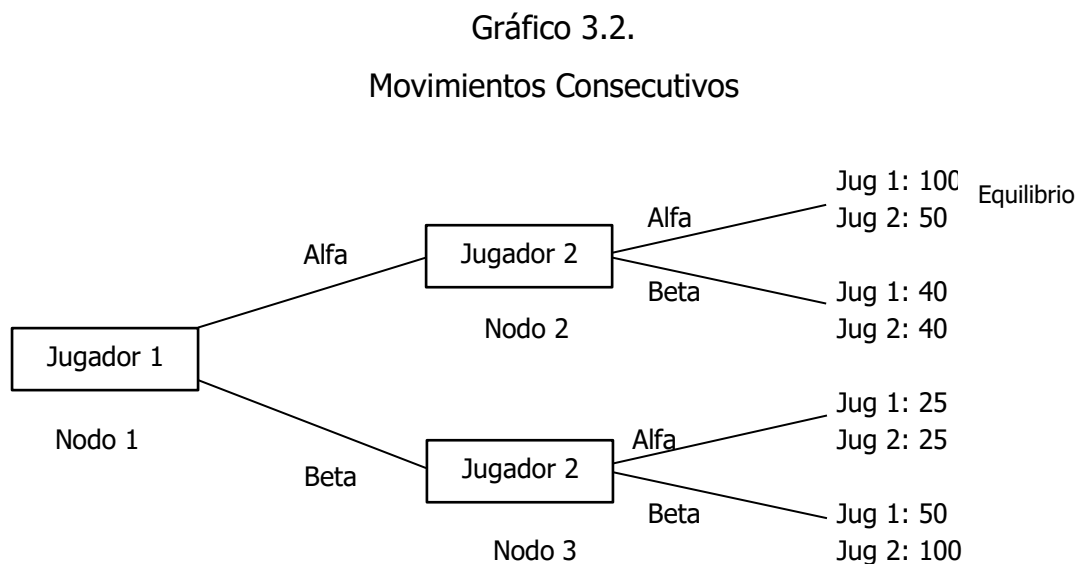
Gráfico 3.2.

Movimientos Consecutivos

Jug 1: 100
Jug 2: 50
Equilibrio

Alfa

Alfa

Jugador 2

Beta

Jug 1: 40
Jug 2: 40

Nodo 2

Jugador 1

Nodo 1

Jug 1: 25
Jug 2: 25

Alfa

Beta

Jugador 2

Beta

Jug 1: 50
Jug 2: 100

Nodo 3